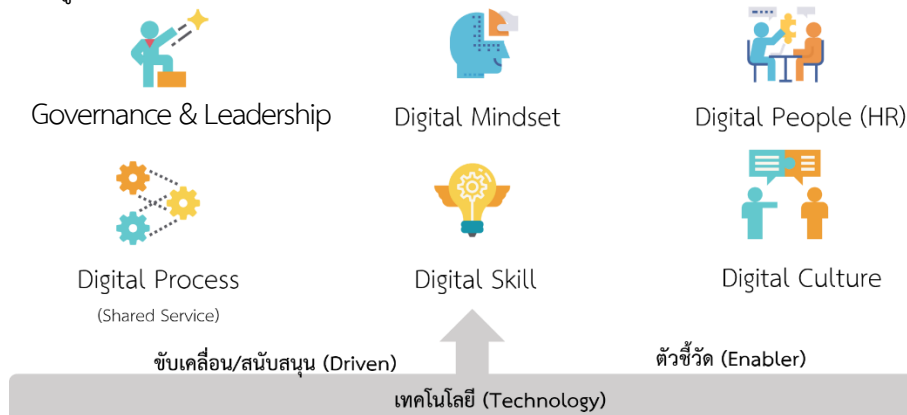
Governance & Leadership

Digital Mindset

Digital People (HR)

Digital Process
(Shared Service)

Digital Skill

Digital Culture

ขับเคลื่อน/สนับสนุน (Driven)

ตัวชี้วัด (Enabler)

เทคโนโลยี (Technology)